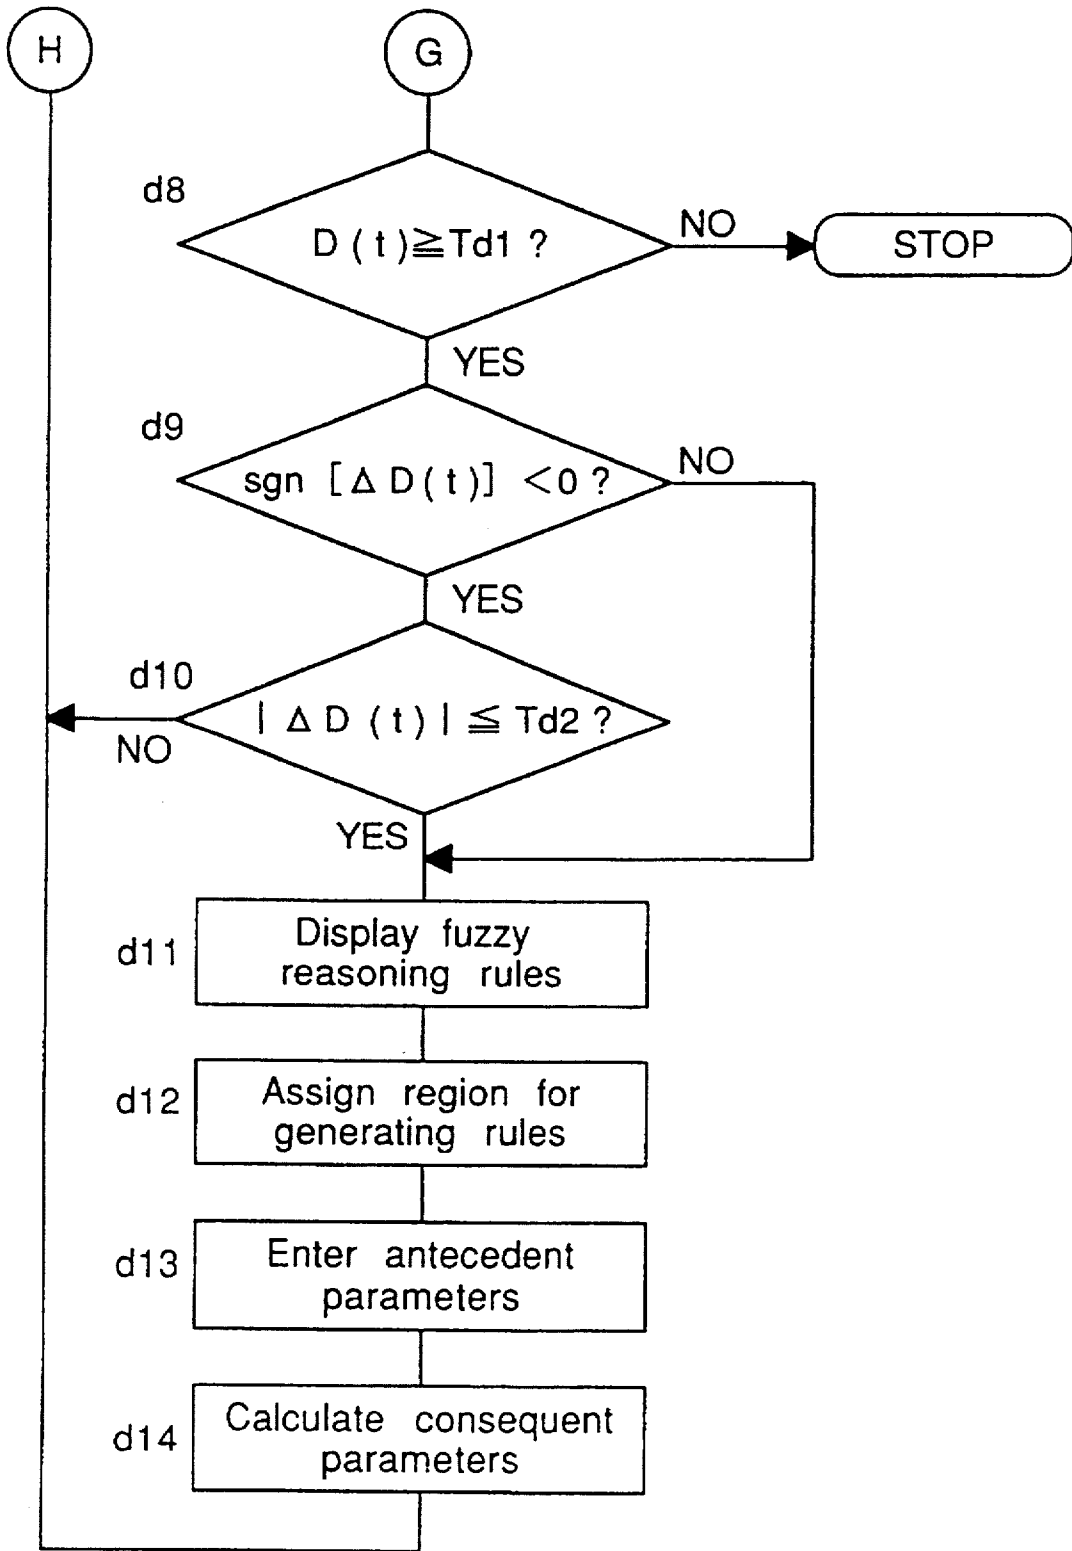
H

G

d8

$D(t) \geqq Td1$ ?

NO

STOP

YES

d9

sgn $[\Delta D(t)] < 0$ ?

NO

YES

d10

$|\Delta D(t)| \leqq Td2$ ?

NO

YES

d11

Display fuzzy reasoning rules

d12

Assign region for generating rules

d13

Enter antecedent parameters

d14

Calculate consequent parameters